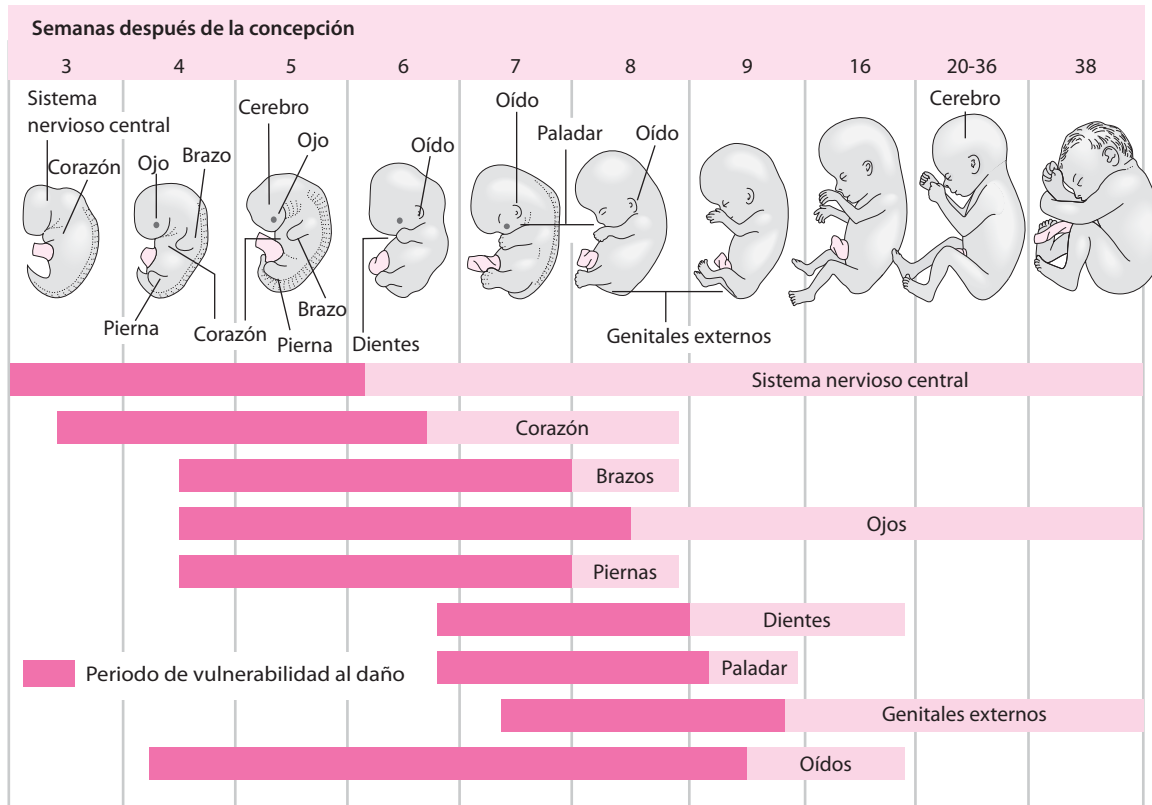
Semanas después de la concepción

| 3 | 4 | 5 | 6 | 7 | 8 | 9 | 16 | 20-36 | 38 |
|---|---|---|---|---|---|---|---|---|---|

Sistema nervioso central
Corazón
Ojo
Brazo
Pierna
Corazón
Cerebro
Ojo
Brazo
Pierna
Oído
Dientes
Oído
Paladar
Oído
Genitales externos
Cerebro

Sistema nervioso central
Corazón
Brazos
Ojos
Piernas
Dientes
Paladar
Genitales externos
Oídos

Periodo de vulnerabilidad al daño